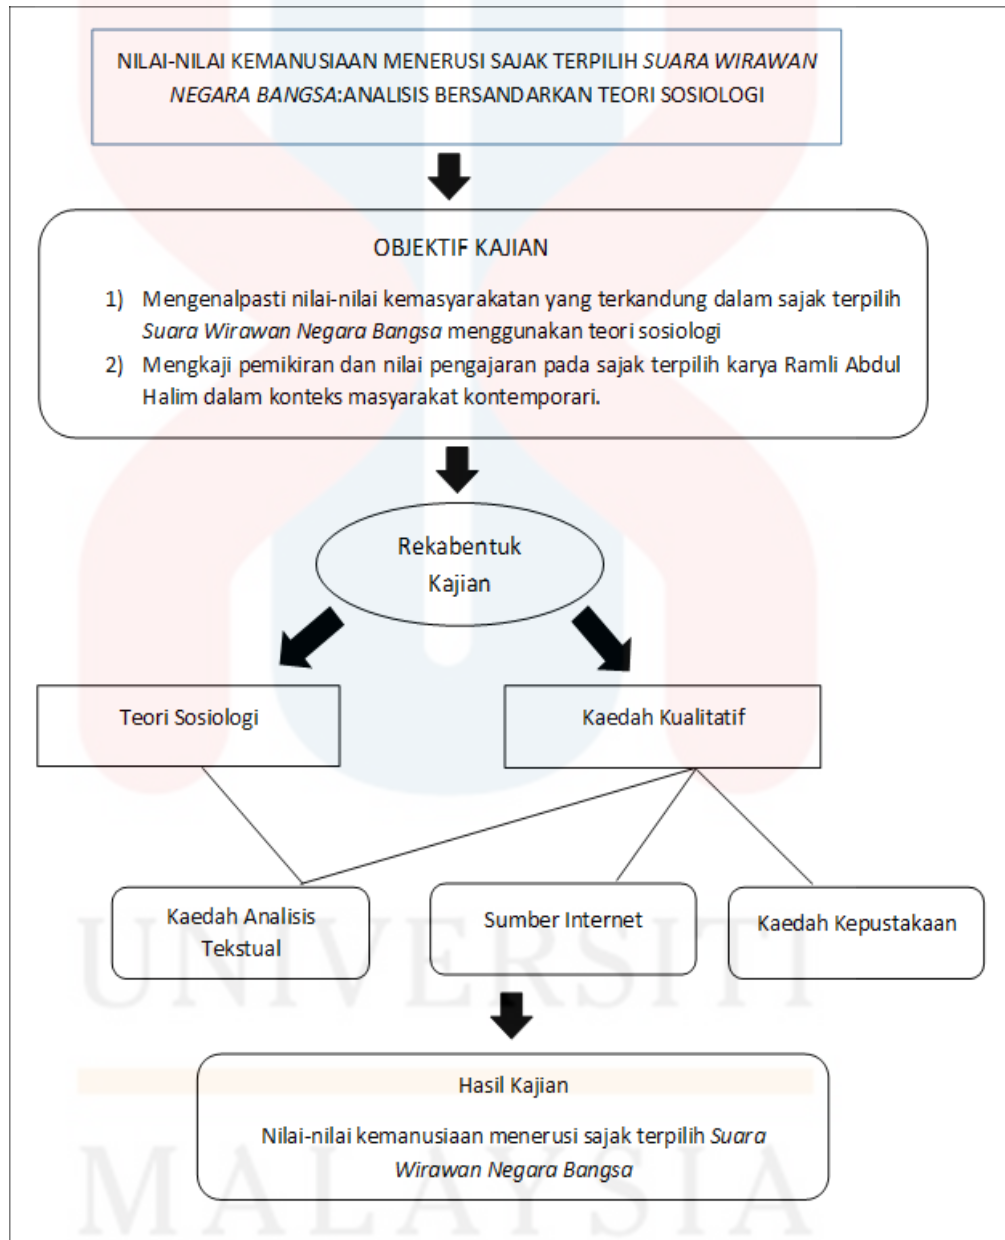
NILAI-NILAI KEMANUSIAAN MENERUSI SAJAK TERPILIH SUARA WIRAWAN NEGARA BANGSA:ANALISIS BERSANDARKAN TEORI SOSIOLOGI

OBJEKTIF KAJIAN

1) Mengenalpasti nilai-nilai kemasyarakatan yang terkandung dalam sajak terpilih Suara Wirawan Negara Bangsa menggunakan teori sosiologi

2) Mengkaji pemikiran dan nilai pengajaran pada sajak terpilih karya Ramli Abdul Halim dalam konteks masyarakat kontemporari.

Rekabentuk Kajian

Teori Sosiologi

Kaedah Kualitatif

Kaedah Analisis Tekstual

Sumber Internet

Kaedah Kepustakaan

Hasil Kajian

Nilai-nilai kemanusiaan menerusi sajak terpilih Suara Wirawan Negara Bangsa

UNIVERSITI MALAYSIA